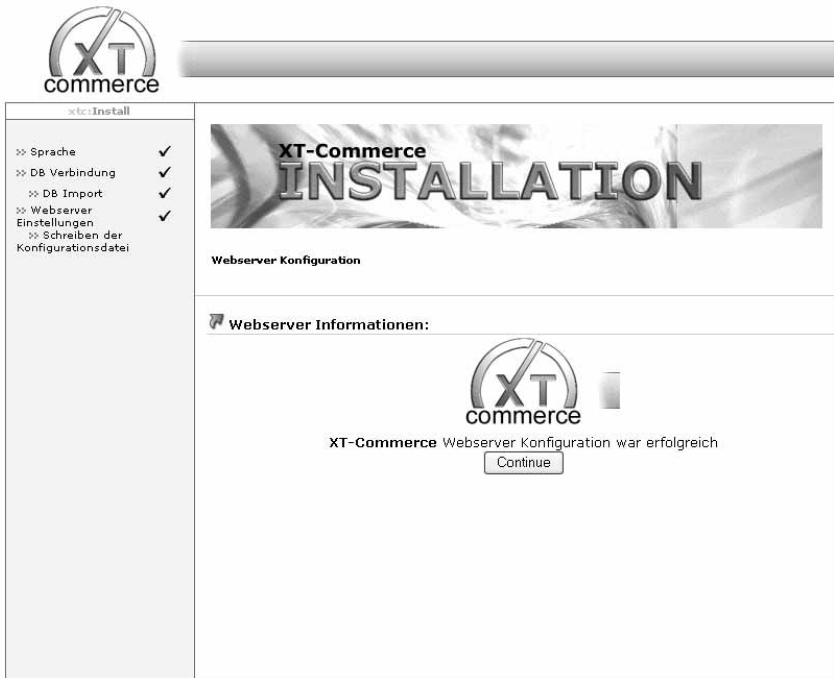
XT commerce

xtc:Install

>> Sprache ✓
>> DB Verbindung ✓
>> DB Import ✓
>> Webserver Einstellungen ✓
>> Schreiben der Konfigurationsdatei

XT-Commerce INSTALLATION

Webserver Konfiguration

Webserver Informationen:

XT commerce

XT-Commerce Webserver Konfiguration war erfolgreich

Continue